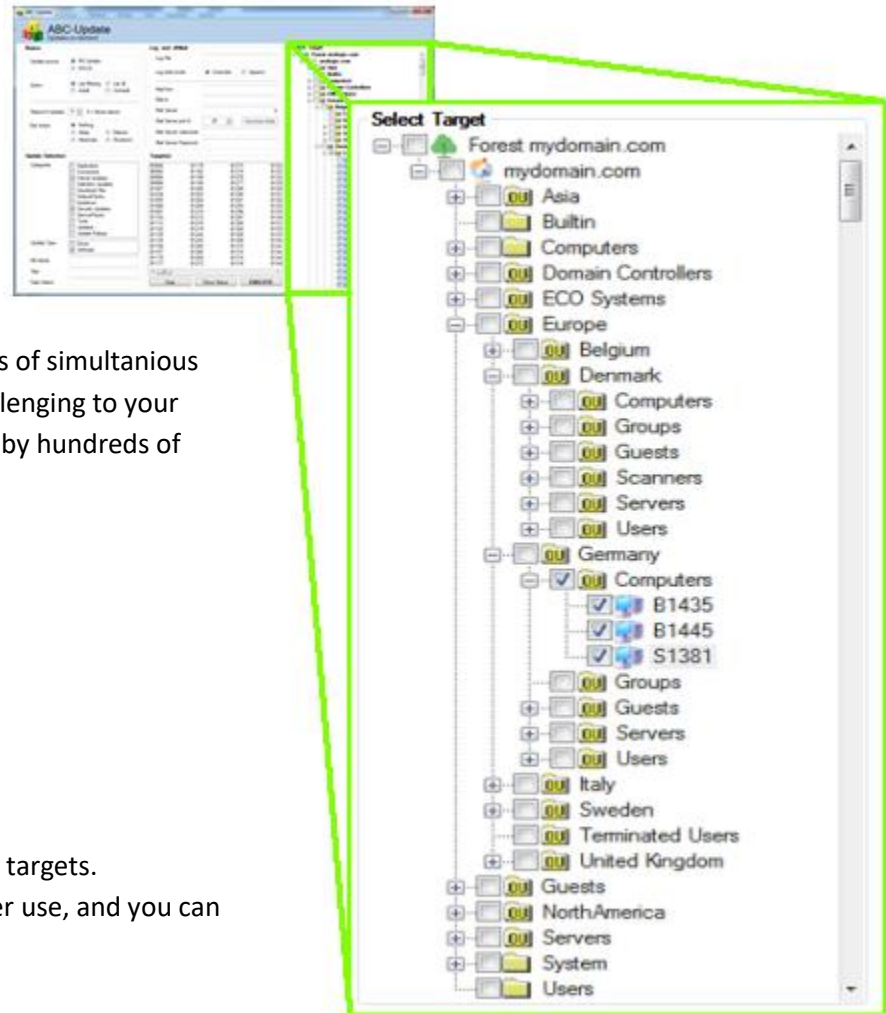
ABC-Update

s of simultanious
lenging to your
by hundreds of

targets.
er use, and you can

Select Target
Forest mydomain.com
mydomain.com
OU Asia
Builtin
Computers
OU Domain Controllers
OU ECO Systems
OU Europe
OU Belgium
OU Denmark
OU Computers
OU Groups
OU Guests
OU Scanners
OU Servers
OU Users
OU Germany
OU Computers
B1435
B1445
S1381
OU Groups
OU Guests
OU Servers
OU Users
OU Italy
OU Sweden
OU Terminated Users
OU United Kingdom
OU Guests
OU NorthAmerica
OU Servers
System
Users